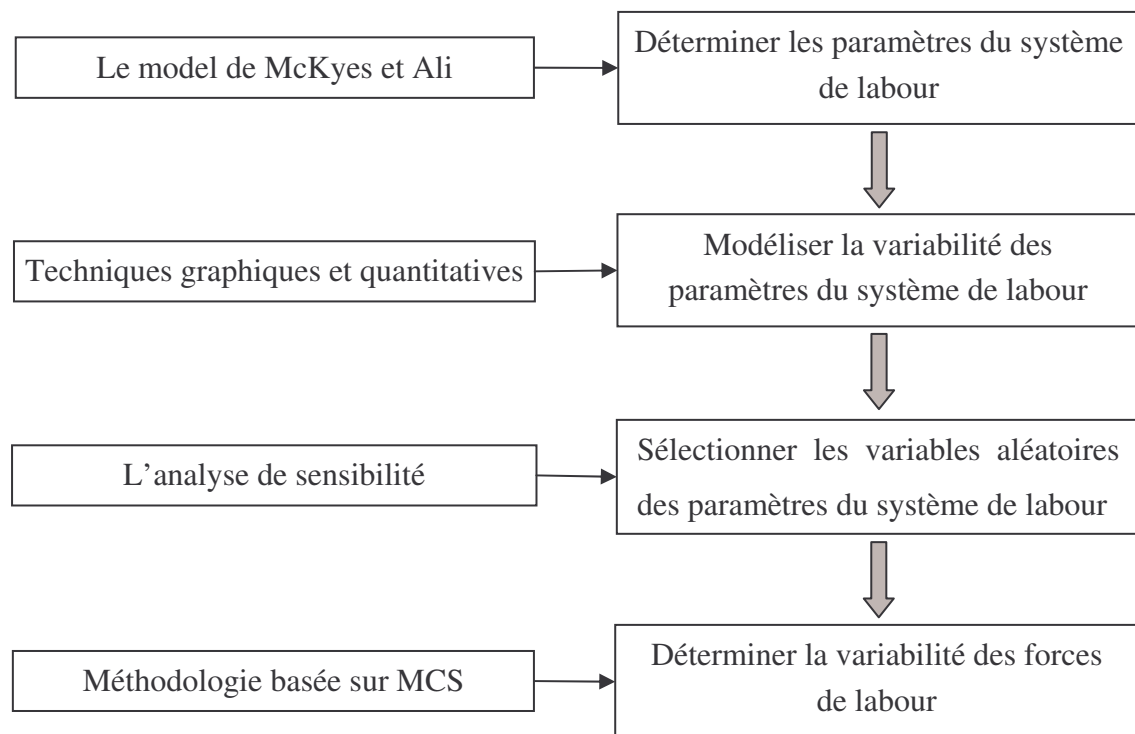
Le model de McKyes et Ali

Déterminer les paramètres du système de labour

Techniques graphiques et quantitatives

Modéliser la variabilité des paramètres du système de labour

L'analyse de sensibilité

Sélectionner les variables aléatoires des paramètres du système de labour

Méthodologie basée sur MCS

Déterminer la variabilité des forces de labour